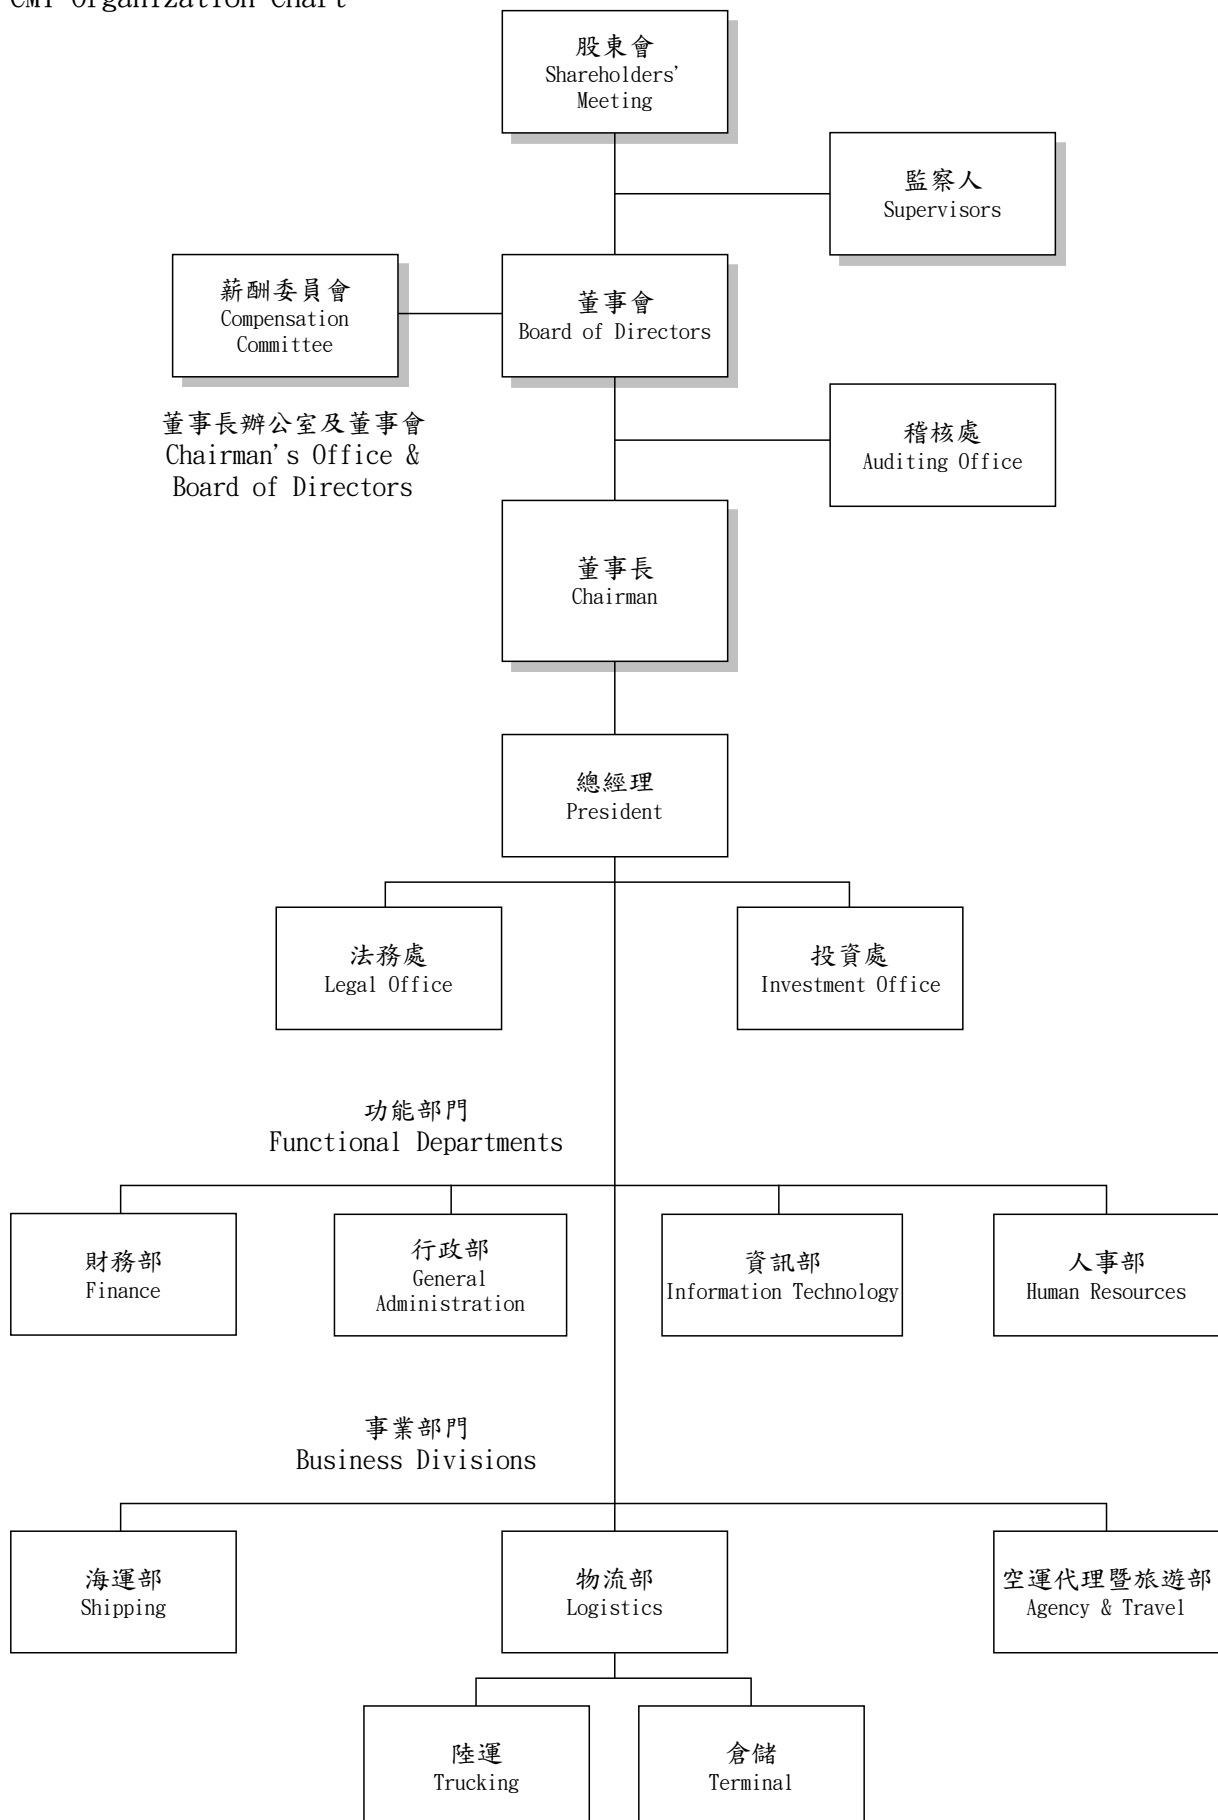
CMT Organization Chart

股東會
Shareholders' Meeting

監察人
Supervisors

薪酬委員會
Compensation Committee

董事會
Board of Directors

董事長辦公室及董事會
Chairman's Office & Board of Directors

稽核處
Auditing Office

董事長
Chairman

總經理
President

法務處
Legal Office

投資處
Investment Office

功能部門
Functional Departments

財務部
Finance

行政部
General Administration

資訊部
Information Technology

人事部
Human Resources

事業部門
Business Divisions

海運部
Shipping

物流部
Logistics

空運代理暨旅遊部
Agency & Travel

陸運
Trucking

倉儲
Terminal